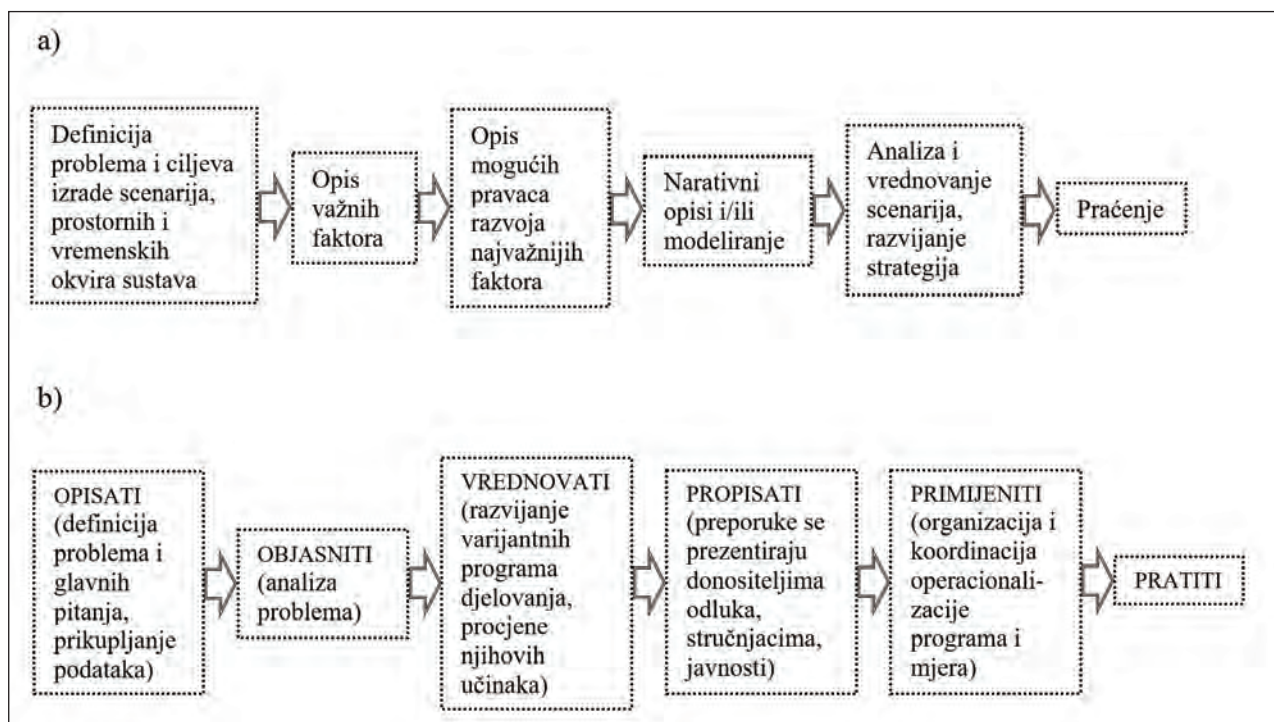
a)

Definicija problema i ciljeva izrade scenarija, prostornih i vremenskih okvira sustava

Opis važnih faktora

Opis mogućih pravaca razvoja najvažnijih faktora

Narativni opisi i/ili modeliranje

Analiza i vrednovanje scenarija, razvijanje strategija

Praćenje

b)

OPISATI (definicija problema i glavnih pitanja, prikupljanje podataka)

OBJASNITI (analiza problema)

VREDNOVATI (razvijanje varijantnih programa djelovanja, procjene njihovih učinaka)

PROPISATI (preporuke se prezentiraju donositeljima odluka, stručnjacima, javnosti)

PRIMIJENITI (organizacija i koordinacija operacionalizacije programa i mjera)

PRATITI